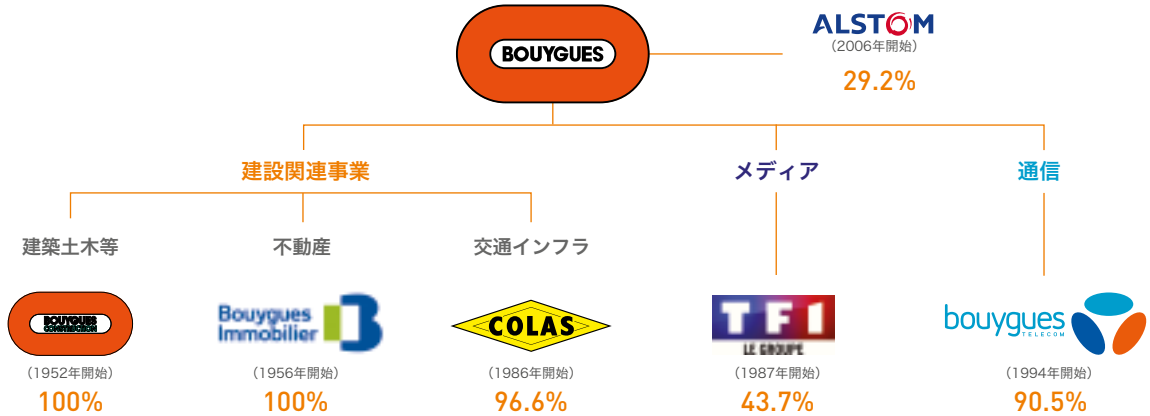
BOUYGUES

ALSTOM
(2006年開始)
29.2%

建設関連事業

メディア

通信

建築土木等

不動産

交通インフラ

BOUYGUES CONSTRUCTION
(1952年開始)
100%

Bouygues Immobilier
(1956年開始)
100%

COLAS
(1986年開始)
96.6%

TF1 LE GROUPE
(1987年開始)
43.7%

bouygues TELECOM
(1994年開始)
90.5%